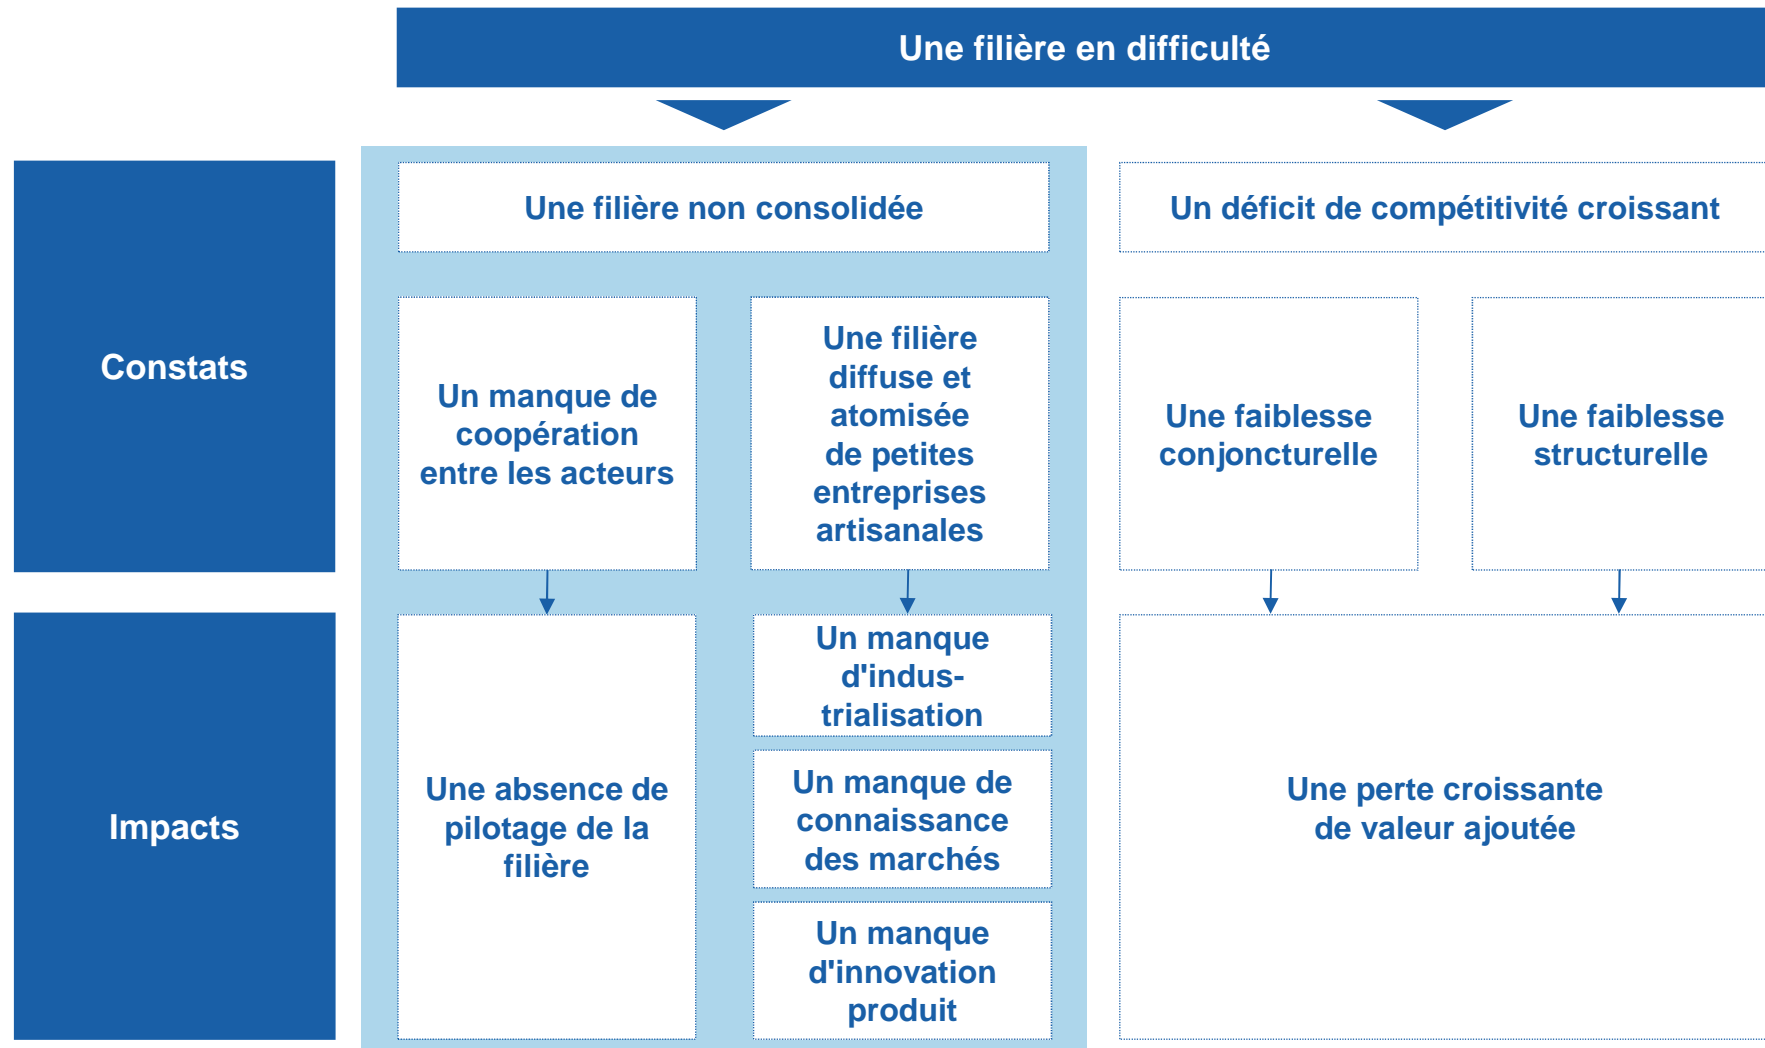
Une filière en difficulté

Constats

Une filière non consolidée

Un déficit de compétitivité croissant

Un manque de coopération entre les acteurs

Une filière diffuse et atomisée de petites entreprises artisanales

Une faiblesse conjoncturelle

Une faiblesse structurelle

Impacts

Une absence de pilotage de la filière

Un manque d'industrialisation

Un manque de connaissance des marchés

Un manque d'innovation produit

Une perte croissante de valeur ajoutée